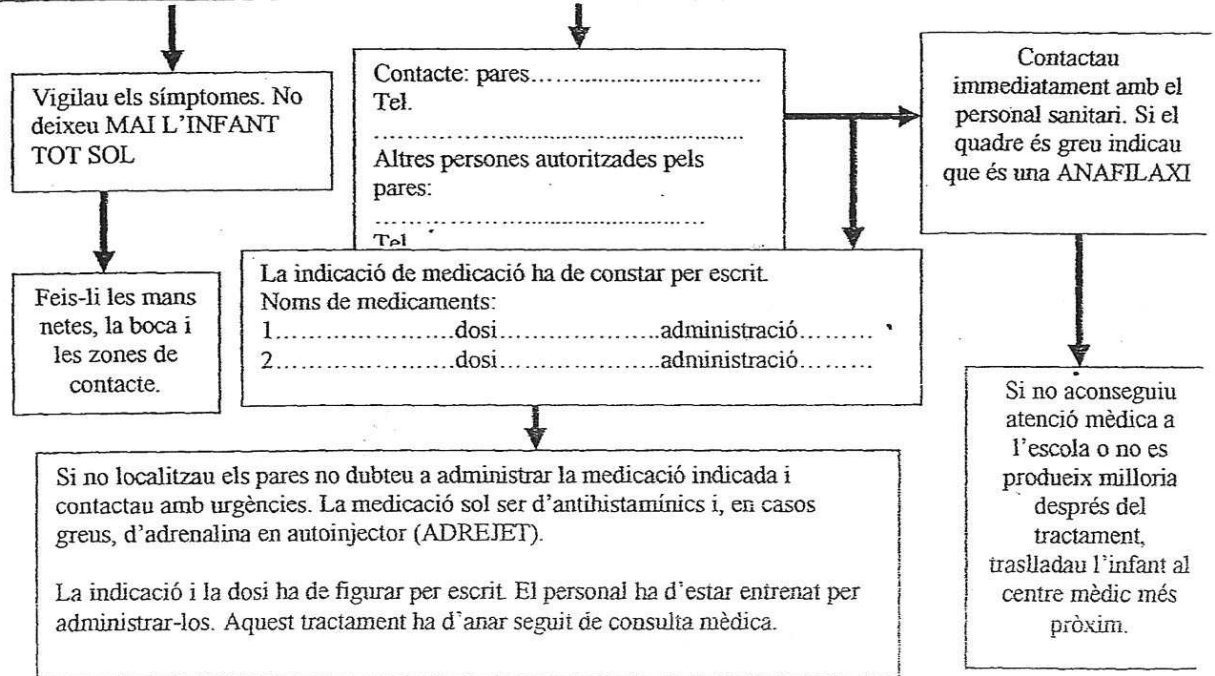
Vigilau els símptomes. No deixeu MAI L'INFANT TOT SOL

Contacte: pares……………………………
Tel.
……………………………………………
Altres persones autoritzades pels pares:
……………………………………………
Tel.

Contactau immediatament amb el personal sanitari. Si el quadre és greu indicau que és una ANAFILAXI

Feis-li les mans netes, la boca i les zones de contacte.

La indicació de medicació ha de constar per escrit.
Noms de medicaments:
1…………………dosi…………………administració………
2…………………dosi…………………administració………

Si no aconseguiu atenció mèdica a l'escola o no es produeix millora després del tractament, traslladau l'infant al centre mèdic més pròxim.

Si no localitzau els pares no dubteu a administrar la medicació indicada i contactau amb urgències. La medicació sol ser d'antihistamínics i, en casos greus, d'adrenalina en autoinjector (ADREJET).

La indicació i la dosi ha de figurar per escrit. El personal ha d'estar entrenat per administrar-los. Aquest tractament ha d'anar seguit de consulta mèdica.